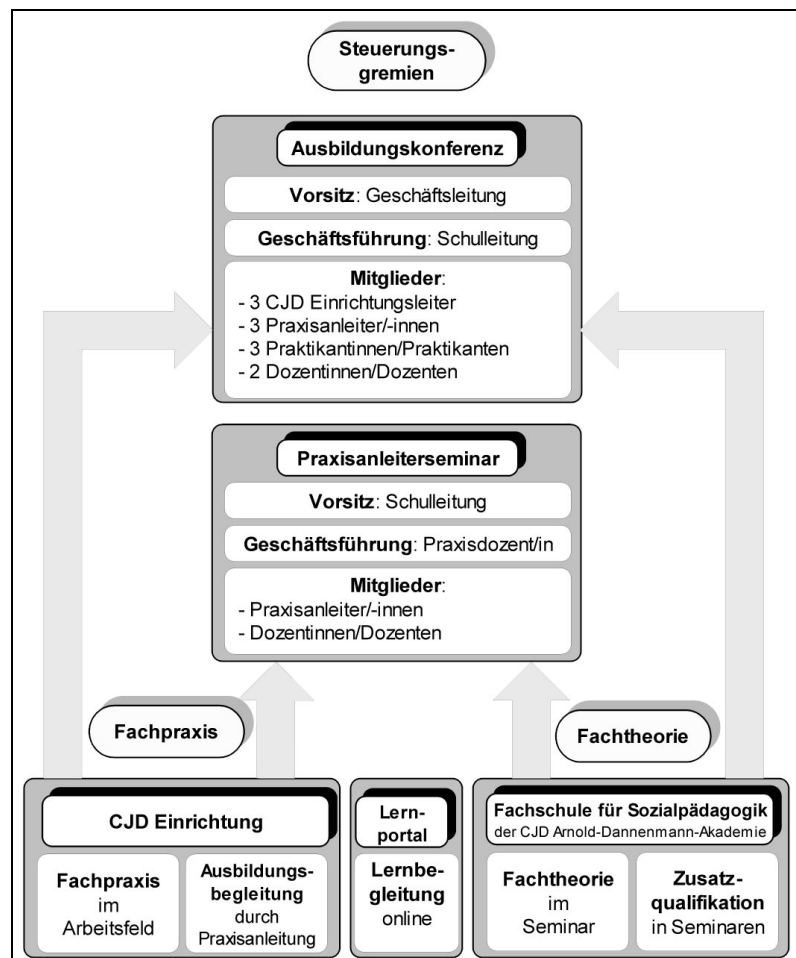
Steuerungsgremien

Ausbildungskonferenz

Vorsitz: Geschäftsleitung

Geschäftsführung: Schulleitung

Mitglieder:
- 3 CJD Einrichtungsleiter
- 3 Praxisanleiter/-innen
- 3 Praktikantinnen/Praktikanten
- 2 Dozentinnen/Dozenten

Praxisanleiterseminar

Vorsitz: Schulleitung

Geschäftsführung: Praxisdozent/in

Mitglieder:
- Praxisanleiter/-innen
- Dozentinnen/Dozenten

Fachpraxis

Fachtheorie

CJD Einrichtung

Fachpraxis im Arbeitsfeld

Ausbildungsbegleitung durch Praxisanleitung

Lernportal

Lernbegleitung online

Fachschule für Sozialpädagogik der CJD Arnold-Dannenmann-Akademie

Fachtheorie im Seminar

Zusatzqualifikation in Seminaren